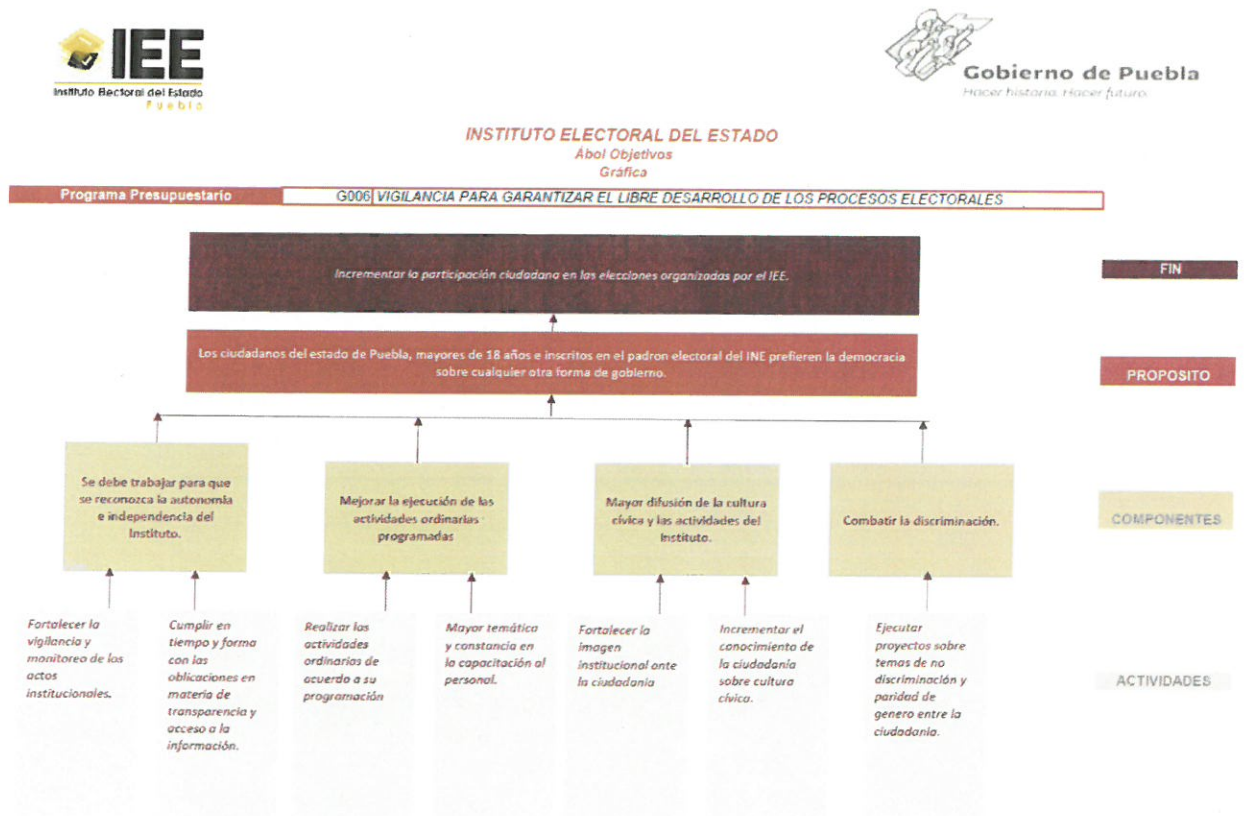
IEE
Instituto Electoral del Estado
Puebla

Gobierno de Puebla
Hacer historia. Hacer futuro.

INSTITUTO ELECTORAL DEL ESTADO
Ábol Objetivos
Gráfica

Programa Presupuestario | G006 | VIGILANCIA PARA GARANTIZAR EL LIBRE DESARROLLO DE LOS PROCESOS ELECTORALES

Incrementar la participación ciudadana en las elecciones organizadas por el IEE.

FIN

Los ciudadanos del estado de Puebla, mayores de 18 años e inscritos en el padron electoral del INE prefieren la democracia sobre cualquier otra forma de gobierno.

PROPOSITO

Se debe trabajar para que se reconozca la autonomia e independencia del Instituto.

Mejorar la ejecución de las actividades ordinarias programadas

Mayor difusión de la cultura cívica y las actividades del Instituto.

Combatir la discriminación.

COMPONENTES

Fortalecer la vigilancia y monitoreo de los actos institucionales.

Cumplir en tiempo y forma con las oblicaciones en materia de transparencia y acceso a la información.

Realizar las actividades ordinarias de acuerdo a su programación

Mayor temática y constancia en la capacitación al personal.

Fortalecer la imagen institucional ante la ciudadania

Incrementar el conocimiento de la ciudadania sobre cultura cívica.

Ejecutar proyectos sobre temas de no discriminación y paridad de genero entre la ciudadania.

ACTIVIDADES